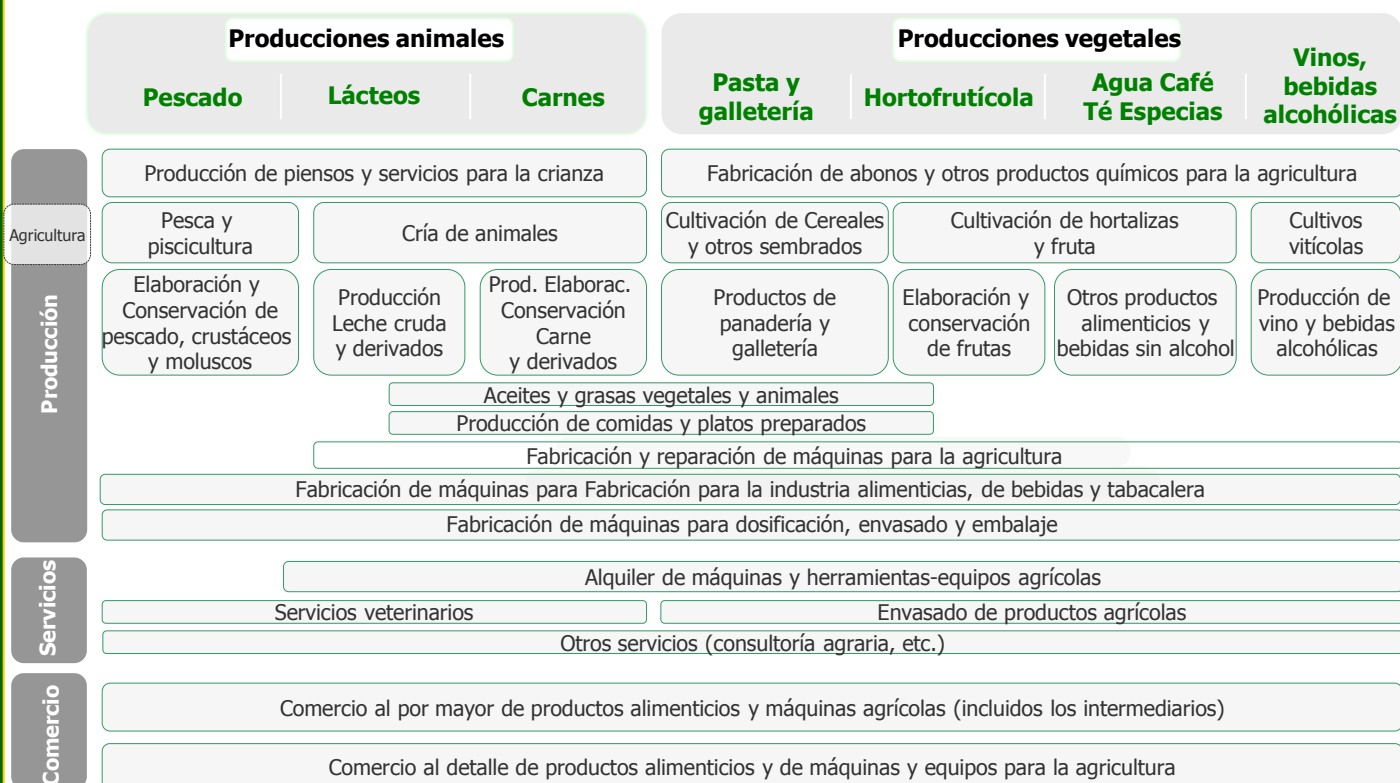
Producciones animales

Pescado | Lácteos | Carnes

Producciones vegetales

Pasta y galletería | Hortofrutícola | Agua Café Té Especias | Vinos, bebidas alcohólicas

Agricultura

Producción

Producción de piensos y servicios para la crianza

Fabricación de abonos y otros productos químicos para la agricultura

Pesca y piscicultura

Cría de animales

Cultivación de Cereales y otros sembrados

Cultivación de hortalizas y fruta

Cultivos vitícolas

Elaboración y Conservación de pescado, crustáceos y moluscos

Producción Leche cruda y derivados

Prod. Elaborac. Conservación Carne y derivados

Productos de panadería y galletería

Elaboración y conservación de frutas

Otros productos alimenticios y bebidas sin alcohol

Producción de vino y bebidas alcohólicas

Aceites y grasas vegetales y animales

Producción de comidas y platos preparados

Fabricación y reparación de máquinas para la agricultura

Fabricación de máquinas para Fabricación para la industria alimenticias, de bebidas y tabacalera

Fabricación de máquinas para dosificación, envasado y embalaje

Servicios

Alquiler de máquinas y herramientas-equipos agrícolas

Servicios veterinarios

Envasado de productos agrícolas

Otros servicios (consultoría agraria, etc.)

Comercio

Comercio al por mayor de productos alimenticios y máquinas agrícolas (incluidos los intermediarios)

Comercio al detalle de productos alimenticios y de máquinas y equipos para la agricultura